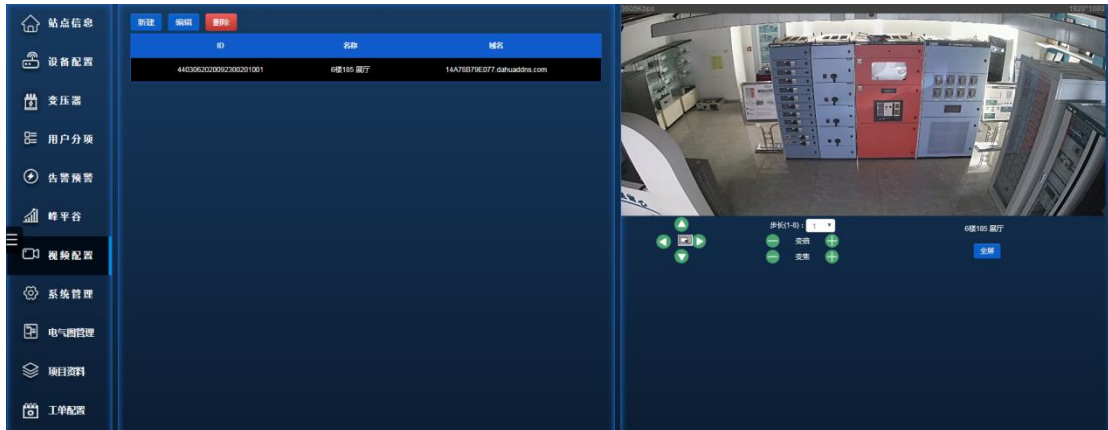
站点信息
设备配置
变压器
用户分项
告警预警
峰平谷
视频配置
系统管理
电气图管理
项目资料
工单配置

新建 编辑 删除

| ID | 名称 | 域名 |
|---|---|---|
| 4403062020092300201001 | 6楼185 展厅 | 14A78B79E077.dahuaddns.com |

3605Kbps
1920*1080

步长(1-8)： 1
变倍
变焦
6楼185 展厅
全屏